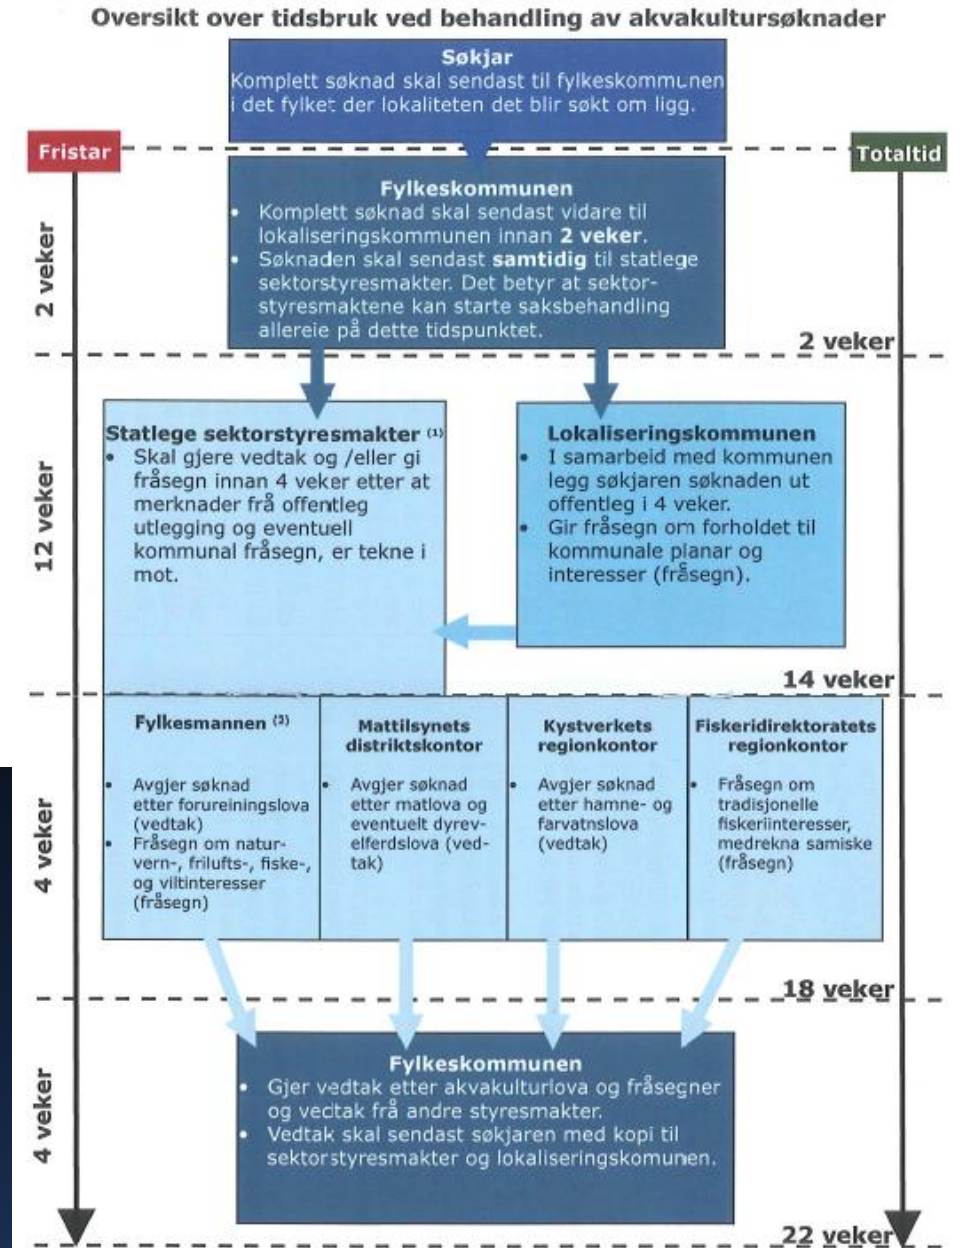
Oversikt over tidsbruk ved behandling av akvakultursøknader

Søkjar
Komplett søknad skal sendast til fylkeskommunen i det fylket der lokaliteten det blir søkt om ligg.

Fristar

Totaltid

2 veker

Fylkeskommunen
- Komplett søknad skal sendast vidare til lokaliseringskommunen innan **2 veker**.
- Søknaden skal sendast **samtidig** til statlege sektorstyresmakter. Det betyr at sektorstyresmaktene kan starte saksbehandling allereie på dette tidspunktet.

2 veker

12 veker

Statlege sektorstyresmakter $^{(1)}$
- Skal gjere vedtak og /eller gi fråsegn innan 4 veker etter at merknader frå offentleg utlegging og eventuell kommunal fråsegn, er tekne i mot.

Lokaliseringskommunen
- I samarbeid med kommunen legg søkjaren søknaden ut offentleg i 4 veker.
- Gir fråsegn om forholdet til kommunale planar og interesser (fråsegn).

14 veker

4 veker

| Fylkesmannen $^{(2)}$ | Mattilsynets distriktskontor | Kystverkets regionkontor | Fiskeridirektoratets regionkontor |
|---|---|---|---|
| • Avgjer søknad etter forureiningslova (vedtak) • Fråsegn om naturvern-, frilufts-, fiske-, og viltinteresser (fråsegn) | • Avgjer søknad etter matlova og eventuelt dyrevelferdslova (vedtak) | • Avgjer søknad etter hamne- og farvatnslova (vedtak) | • Fråsegn om tradisjonelle fiskeriinteresser, medrekna samiske (fråsegn) |

18 veker

4 veker

Fylkeskommunen
- Gjer vedtak etter akvakulturlova og fråsegner og vedtak frå andre styresmakter.
- Vedtak skal sendast søkjaren med kopi til sektorstyresmakter og lokaliseringskomunen.

22 veker